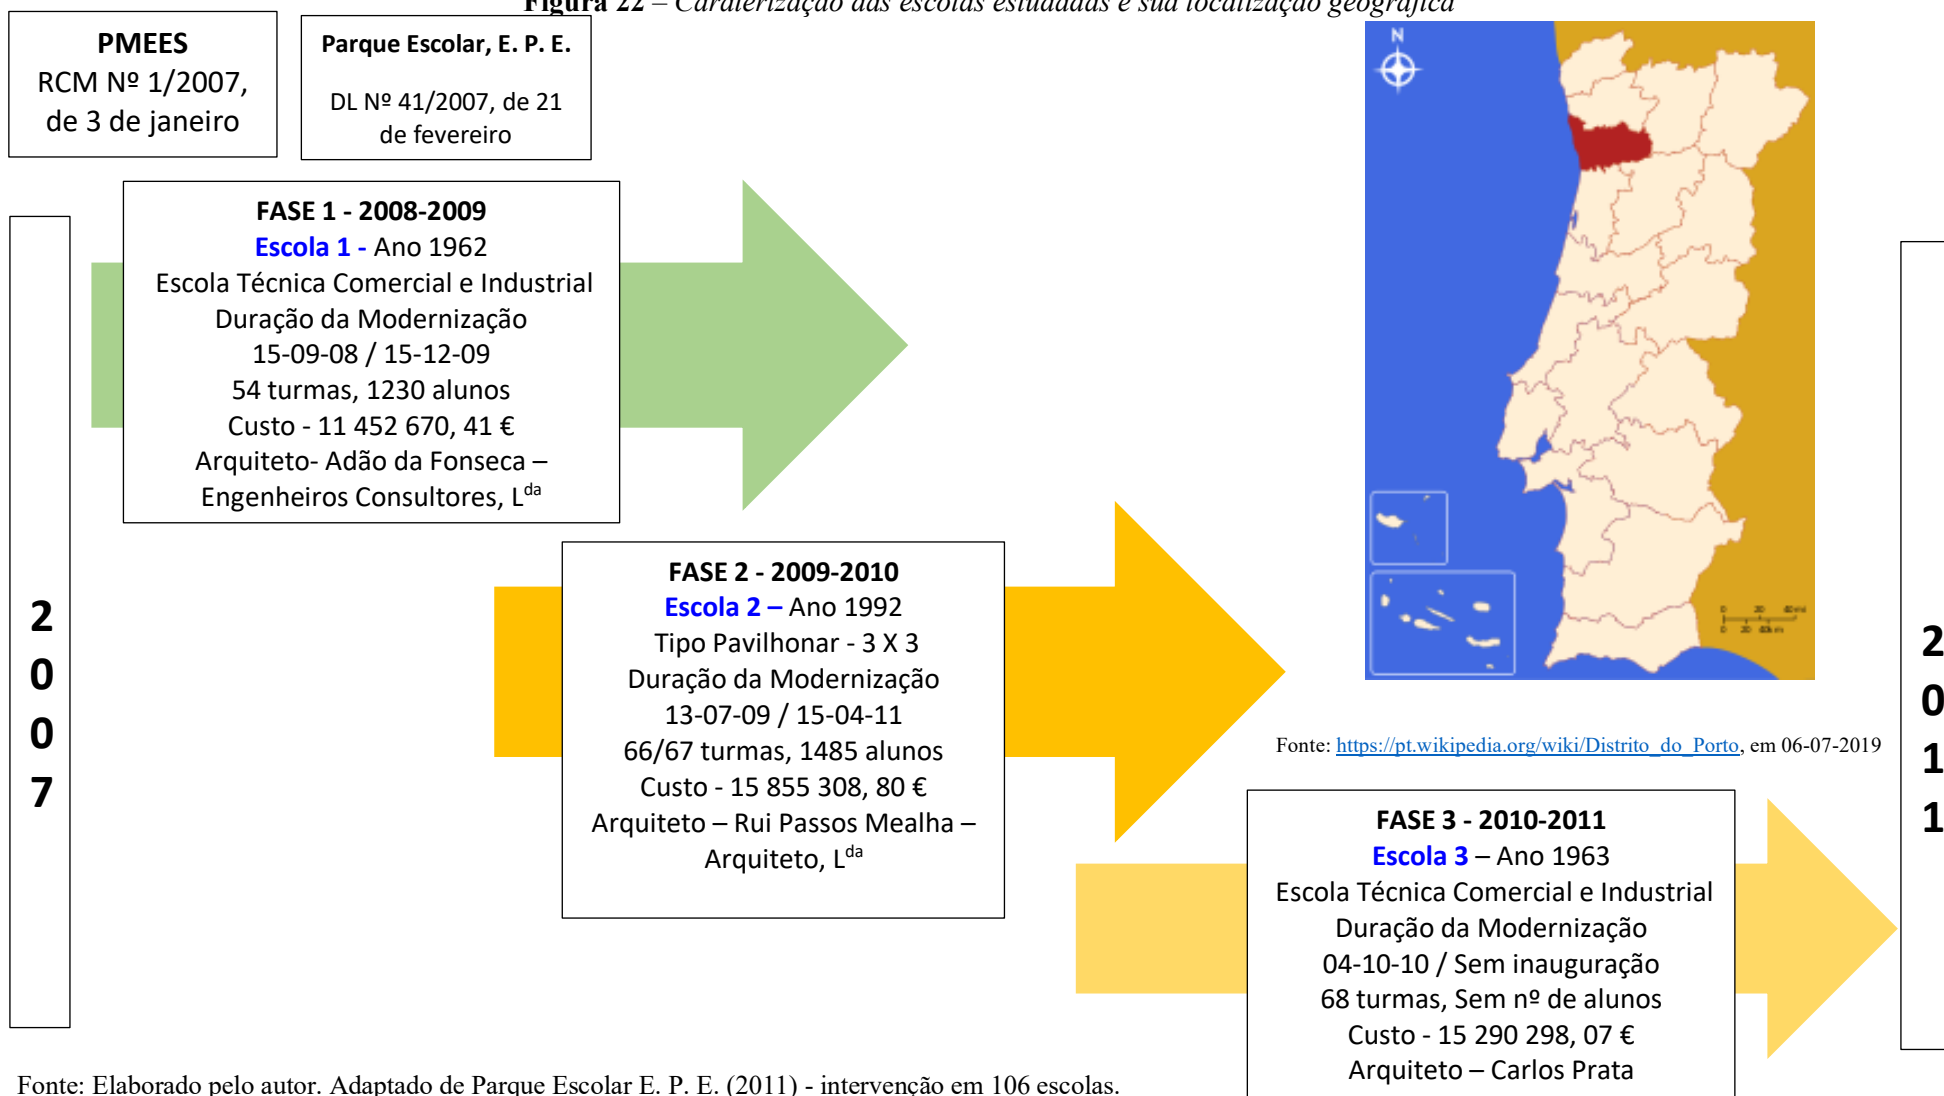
Figura 22 – Caraterização das escolas estudadas e sua localização geográfica

PMEES
RCM Nº 1/2007, de 3 de janeiro

Parque Escolar, E. P. E.
DL Nº 41/2007, de 21 de fevereiro

2
0
0
7

FASE 1 - 2008-2009
Escola 1 - Ano 1962
Escola Técnica Comercial e Industrial
Duração da Modernização
15-09-08 / 15-12-09
54 turmas, 1230 alunos
Custo - 11 452 670, 41 €
Arquiteto- Adão da Fonseca – Engenheiros Consultores, L$^{da}$

FASE 2 - 2009-2010
Escola 2 – Ano 1992
Tipo Pavilhonar - 3 X 3
Duração da Modernização
13-07-09 / 15-04-11
66/67 turmas, 1485 alunos
Custo - 15 855 308, 80 €
Arquiteto – Rui Passos Mealha – Arquiteto, L$^{da}$

N

Fonte: https://pt.wikipedia.org/wiki/Distrito_do_Porto, em 06-07-2019

FASE 3 - 2010-2011
Escola 3 – Ano 1963
Escola Técnica Comercial e Industrial
Duração da Modernização
04-10-10 / Sem inauguração
68 turmas, Sem nº de alunos
Custo - 15 290 298, 07 €
Arquiteto – Carlos Prata

2
0
1
1

Fonte: Elaborado pelo autor. Adaptado de Parque Escolar E. P. E. (2011) - intervenção em 106 escolas.